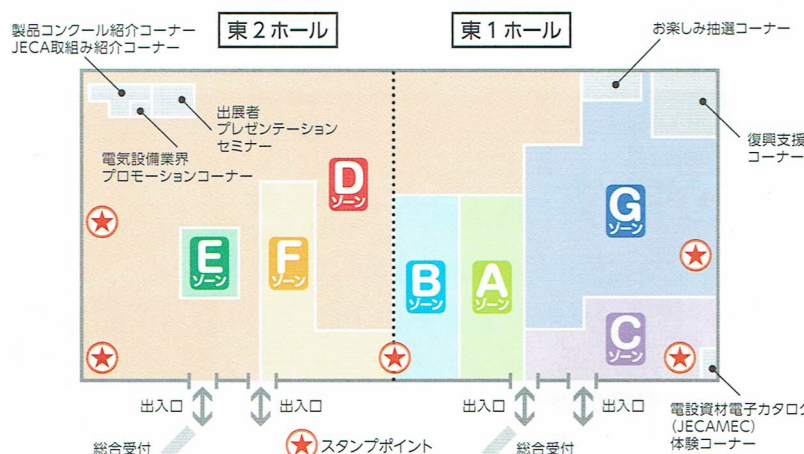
製品コンクール紹介コーナー
JECA取組み紹介コーナー

東２ホール

東１ホール

お楽しみ抽選コーナー

出展者
プレゼンテーション
セミナー

電気設備業界
プロモーションコーナー

復興支援
コーナー

D
ゾーン

G
ゾーン

E
ゾーン

F
ゾーン

B
ゾーン

A
ゾーン

C
ゾーン

出入口

出入口

出入口

出入口

電設資材電子カタログ
(JECAMEC)
体験コーナー

総合受付

スタンプポイント

総合受付